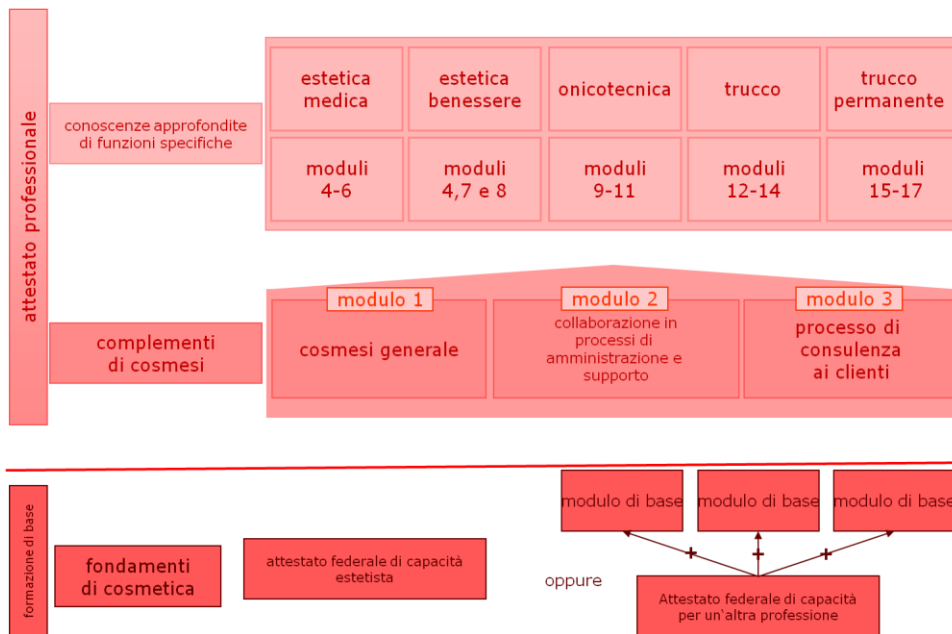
attestato professionale

conoscenze approfondite di funzioni specifiche

estetica medica

estetica benessere

onicotecnica

trucco

trucco permanente

moduli 4-6

moduli 4,7 e 8

moduli 9-11

moduli 12-14

moduli 15-17

complementi di cosmesi

modulo 1

cosmesi generale

modulo 2

collaborazione in processi di amministrazione e supporto

modulo 3

processo di consulenza ai clienti

formazione di base

fondamenti di cosmetica

attestato federale di capacità estetista

oppure

modulo di base

modulo di base

modulo di base

+

+

+

Attestato federale di capacità per un`altra professione